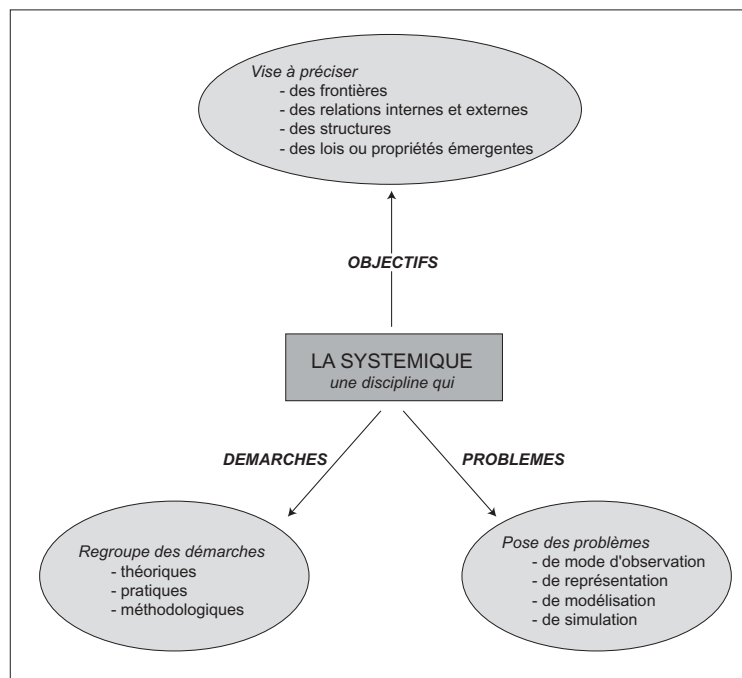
Vise à préciser
- des frontières
- des relations internes et externes
- des structures
- des lois ou propriétés émergentes

OBJECTIFS

LA SYSTEMIQUE
une discipline qui

DEMARCHES

PROBLEMES

Regroupe des démarches
- théoriques
- pratiques
- méthodologiques

Pose des problèmes
- de mode d'observation
- de représentation
- de modélisation
- de simulation